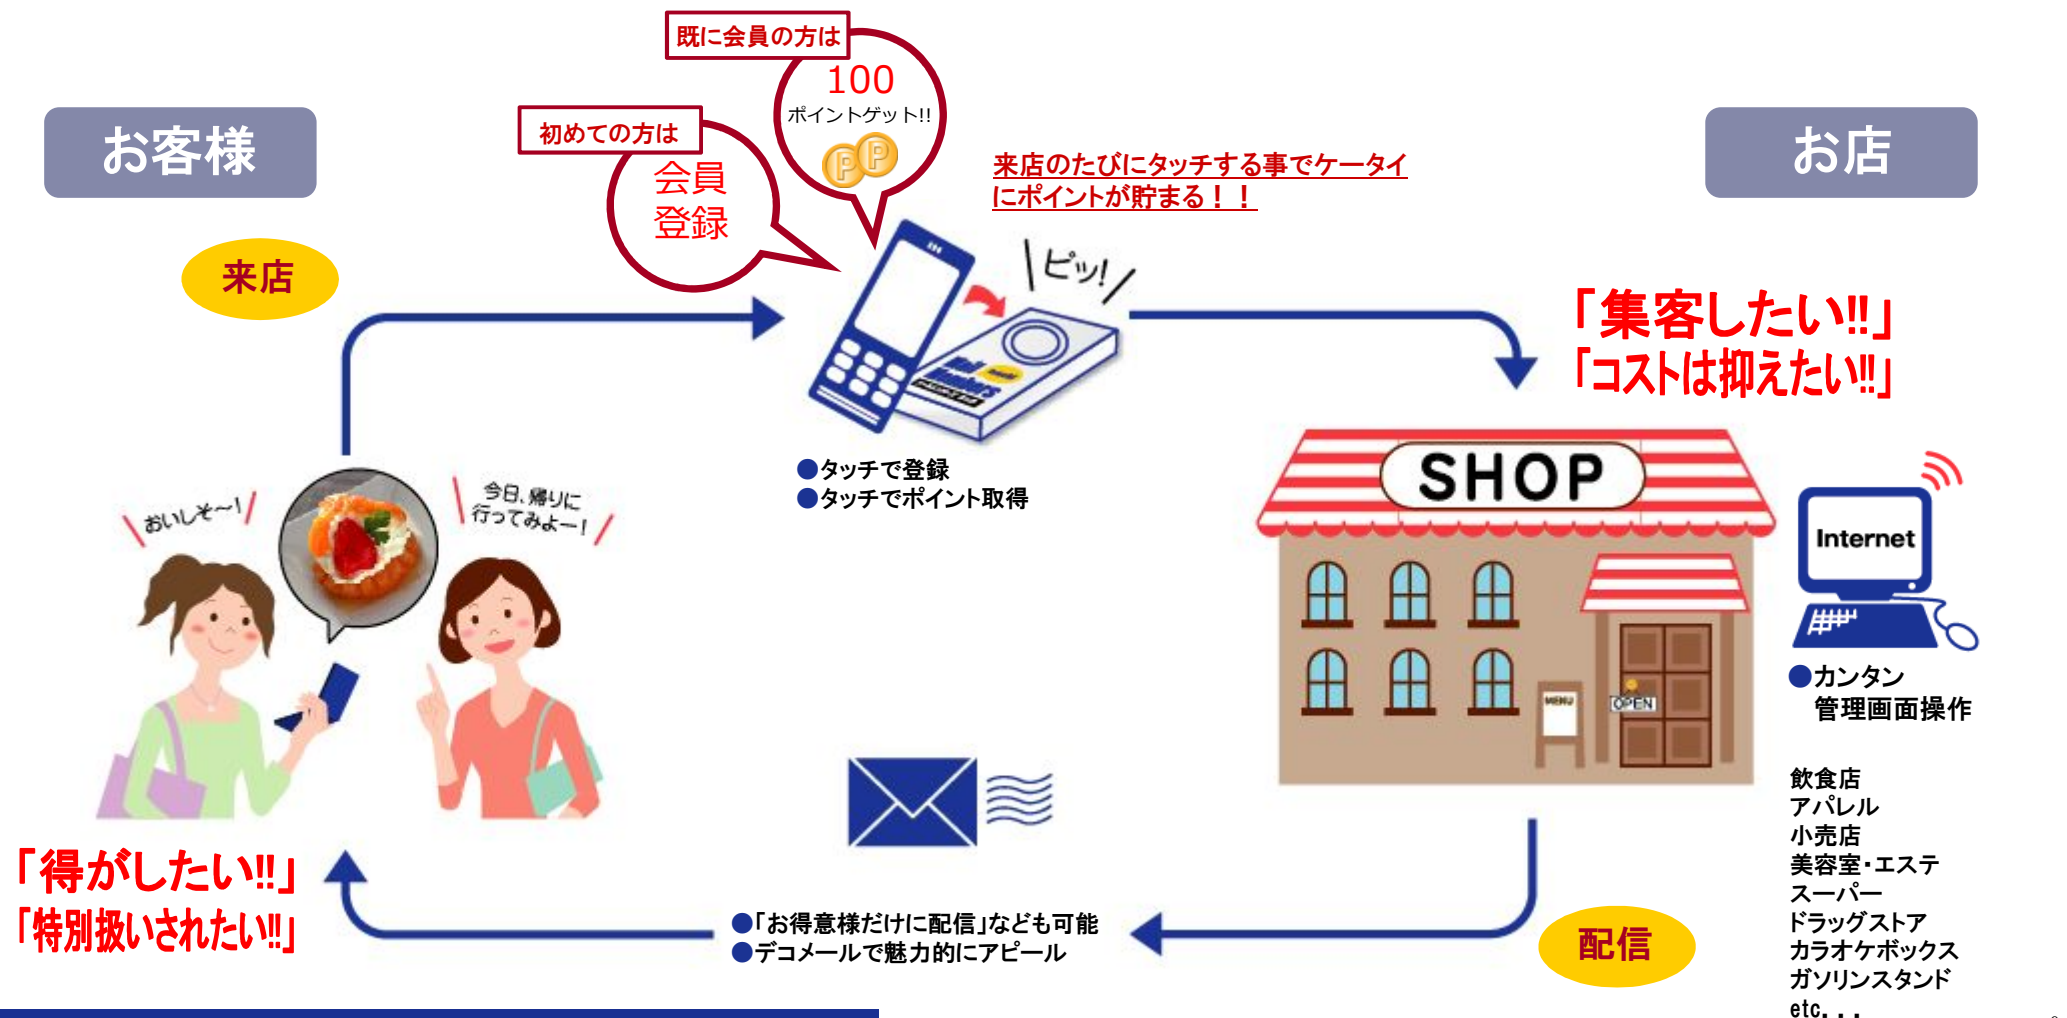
お客様

お店

既に会員の方は

100
ポイントゲット!!

初めての方は

会員
登録

来店のたびにタッチする事でケータイにポイントが貯まる！！

来店

ピッ!

「集客したい!!」
「コストは抑えたい!!」

●タッチで登録
●タッチでポイント取得

SHOP

Internet

おいしそ～!

今日、帰りに行ってみよ～!

●カンタン
管理画面操作

MENU

OPEN

飲食店
アパレル
小売店
美容室･エステ
スーパー
ドラッグストア
カラオケボックス
ガソリンスタンド
etc. . .

「得がしたい!!」
「特別扱いされたい!!」

●「お得意様だけに配信」なども可能
●デコメールで魅力的にアピール

配信